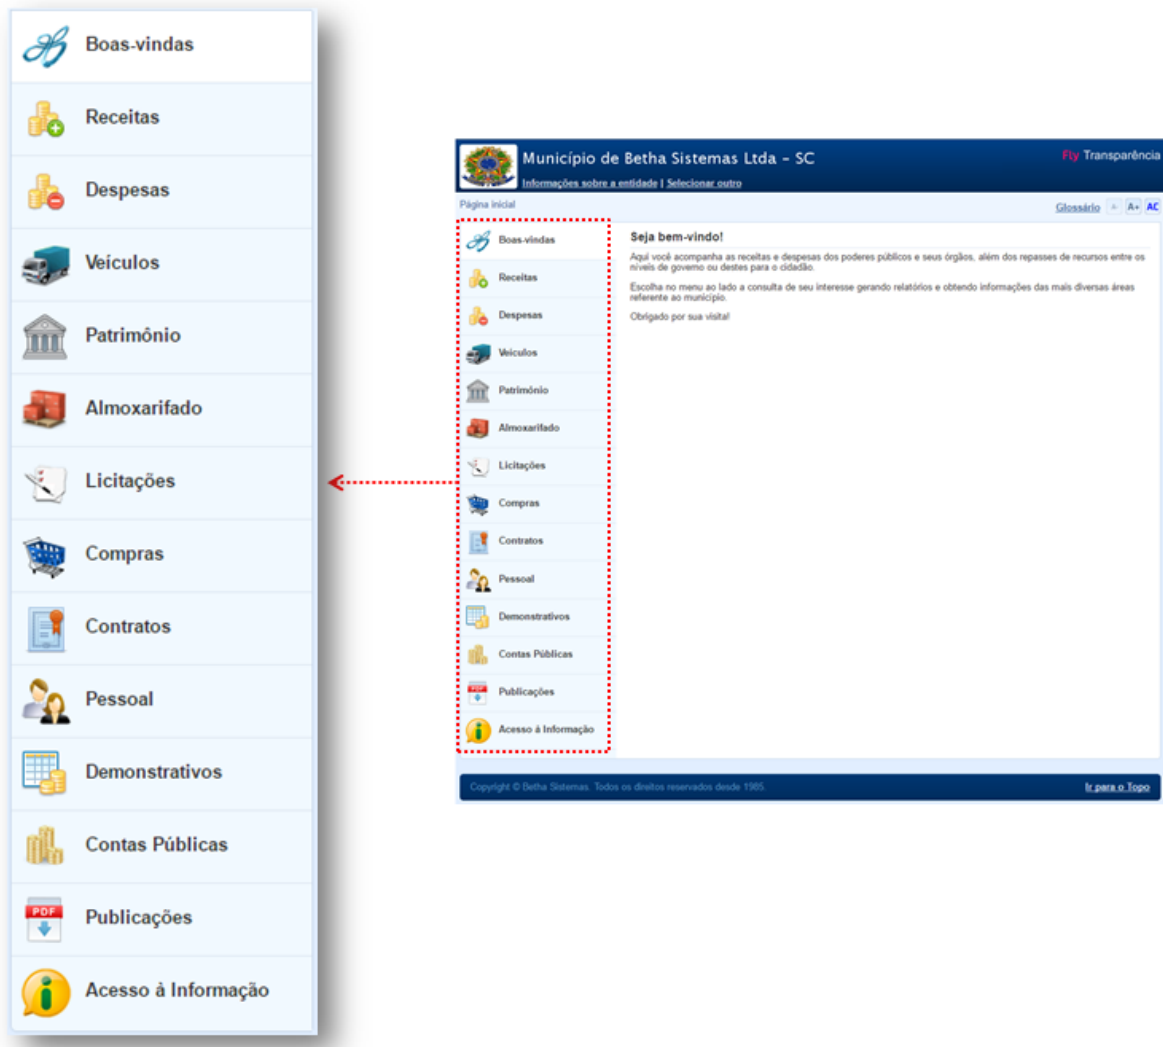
Boas-vindas
Receitas
Despesas
Veículos
Patrimônio
Almoxarifado
Licitações
Compras
Contratos
Pessoal
Demonstrativos
Contas Públicas
Publicações
Acesso à Informação

Município de Betha Sistemas Ltda - SC
Informações sobre a entidade | Selecionar outro
Fly Transparência
Página inicial
Glossário A- A+ AC

Boas-vindas
Receitas
Despesas
Veículos
Patrimônio
Almoxarifado
Licitações
Compras
Contratos
Pessoal
Demonstrativos
Contas Públicas
Publicações
Acesso à Informação

Seja bem-vindo!
Aqui você acompanha as receitas e despesas dos poderes públicos e seus órgãos, além dos repasses de recursos entre os níveis de governo ou destes para o cidadão.

Escolha no menu ao lado a consulta de seu interesse gerando relatórios e obtendo informações das mais diversas áreas referente ao município.

Obrigado por sua visita!

Copyright © Betha Sistemas. Todos os direitos reservados desde 1985
Ir para o Topo